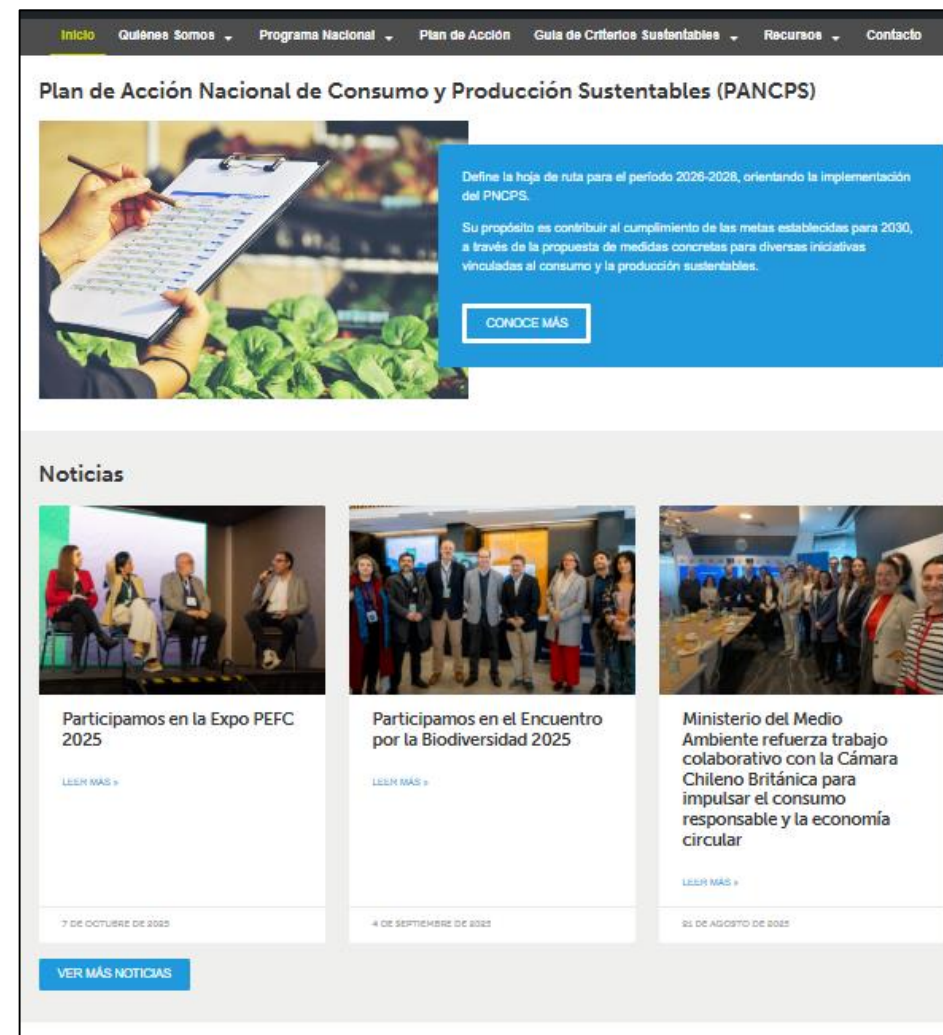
Inicio Quiénes Somos Programa Nacional Plan de Acción Guía de Criterios Sustentables Recursos Contacto

Plan de Acción Nacional de Consumo y Producción Sustentables (PANCPS)

Define la hoja de ruta para el período 2026-2028, orientando la implementación del PNCPS.

Su propósito es contribuir al cumplimiento de las metas establecidas para 2030, a través de la propuesta de medidas concretas para diversas iniciativas vinculadas al consumo y la producción sustentables.

CONOCE MÁS

Noticias

Participamos en la Expo PEFC 2025

LEER MÁS »

7 DE OCTUBRE DE 2025

Participamos en el Encuentro por la Biodiversidad 2025

LEER MÁS »

4 DE SEPTIEMBRE DE 2025

Ministerio del Medio Ambiente refuerza trabajo colaborativo con la Cámara Chileno Británica para impulsar el consumo responsable y la economía circular

LEER MÁS »

21 DE AGOSTO DE 2025

VER MÁS NOTICIAS